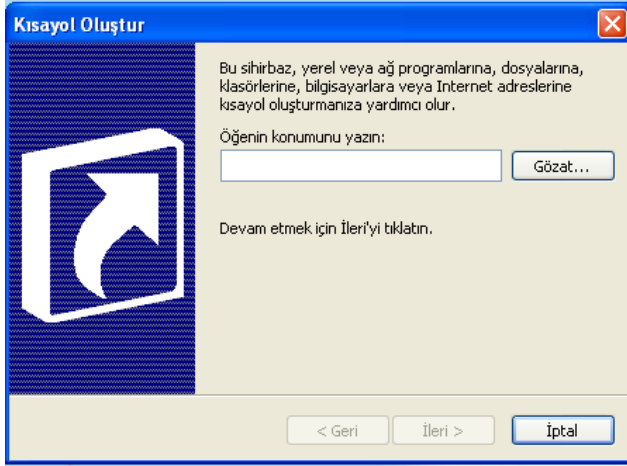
Kısayol Oluştur

Bu sihirbaz, yerel veya ağ programlarına, dosyalarına, klasörlerine, bilgisayarlara veya Internet adreslerine kısayol oluşturmanıza yardımcı olur.

Öğenin konumunu yazın:

Gözat...

Devam etmek için İleri'yi tıklatın.

< Geri

İleri >

İptal